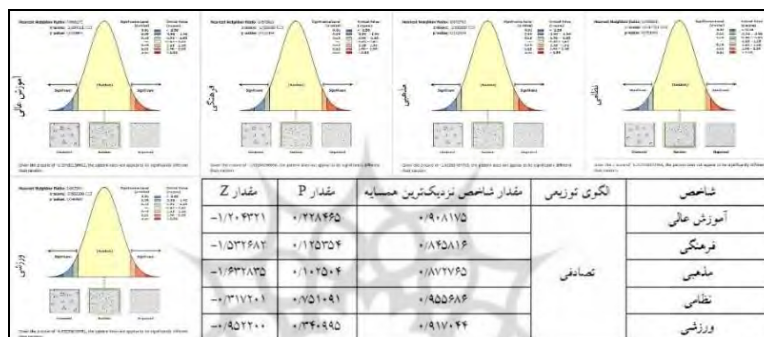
آموزش عالی

فرهنگی

مذهبی

نظامی

ورزشی

| شاخص | الگوی توزیعی | مقدار شاخص نزدیکترین همسایه | مقدار P | مقدار Z |
|---|---|---|---|---|
| آموزش عالی | تصادفی | ۰/۹۰۸۱۷۵ | ۰/۲۲۸۴۶۵ | -۱/۲۰۴۳۲۱ |
| فرهنگی | | ۰/۸۴۵۸۱۶ | ۰/۱۲۵۳۵۴ | -۱/۵۳۲۶۸۲ |
| مذهبی | | ۰/۸۷۲۷۶۵ | ۰/۱۰۳۵۰۴ | -۱/۶۳۲۸۳۵ |
| نظامی | | ۰/۹۵۵۶۸۶ | ۰/۷۵۱۰۹۱ | -۰/۳۱۷۲۰۱ |
| ورزشی | | ۰/۹۱۷۰۴۴ | ۰/۳۴۰۹۹۵ | -۰/۹۵۲۲۰۰ |